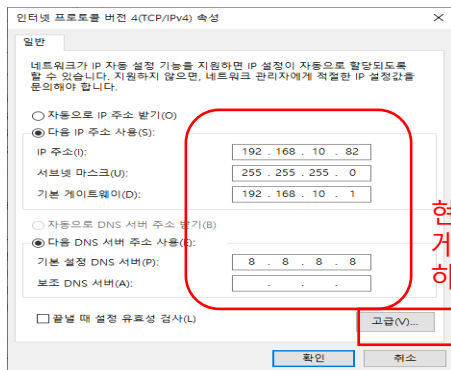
인터넷 프로토콜 버전 4(TCP/IPv4) 속성

일반

네트워크가 IP 자동 설정 기능을 지원하면 IP 설정이 자동으로 할당되도록 할 수 있습니다. 지원하지 않으면, 네트워크 관리자에게 적절한 IP 설정값을 문의해야 합니다.

○ 자동으로 IP 주소 받기(O)
◉ 다음 IP 주소 사용(S):
IP 주소(I): 192 . 168 . 10 . 82
서브넷 마스크(U): 255 . 255 . 255 . 0
기본 게이트웨이(D): 192 . 168 . 10 . 1

○ 자동으로 DNS 서버 주소 받기(B)
◉ 다음 DNS 서버 주소 사용(E):
기본 설정 DNS 서버(P): 8 . 8 . 8 . 8
보조 DNS 서버(A): . . .

☐ 끝낼 때 설정 유효성 검사(L)

고급(V)...

확인 취소

현
거
히